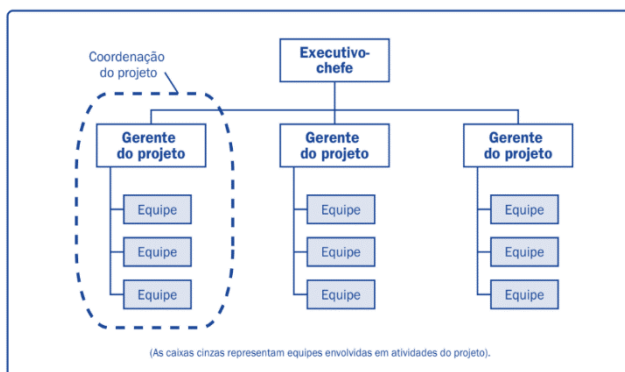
Coordenação do projeto

Executivo-chefe

Gerente do projeto

Equipe

Equipe

Equipe

Gerente do projeto

Equipe

Equipe

Equipe

Gerente do projeto

Equipe

Equipe

Equipe

(As caixas cinzas representam equipes envolvidas em atividades do projeto).